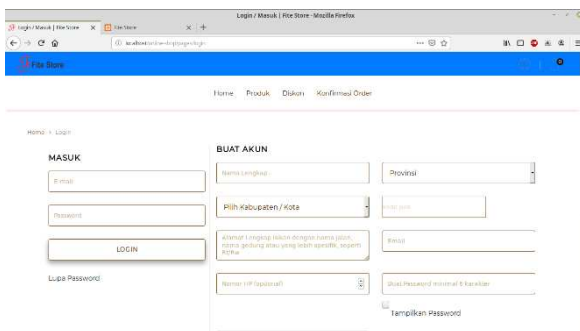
Login / Masuk | Fite Store - Mozilla Firefox

Login / Masuk | Fite Store
Fite Store

localhost/online-shop/page/login

Fite Store

Home Produk Diskon Konfirmasi Order

Home > Login

MASUK

E-mail

Password

LOGIN

Lupa Password

BUAT AKUN

Nama Lengkap

Provinsi

Pilih Kabupaten / Kota

Kode pos

Alamat Lengkap (isikan dengan nama jalan, nomor gedung atau yang lebih spesifik, seperti RT/Rw

Email

Nomor HP (opsional)

Buat Password minimal 6 karakter

Tampilkan Password